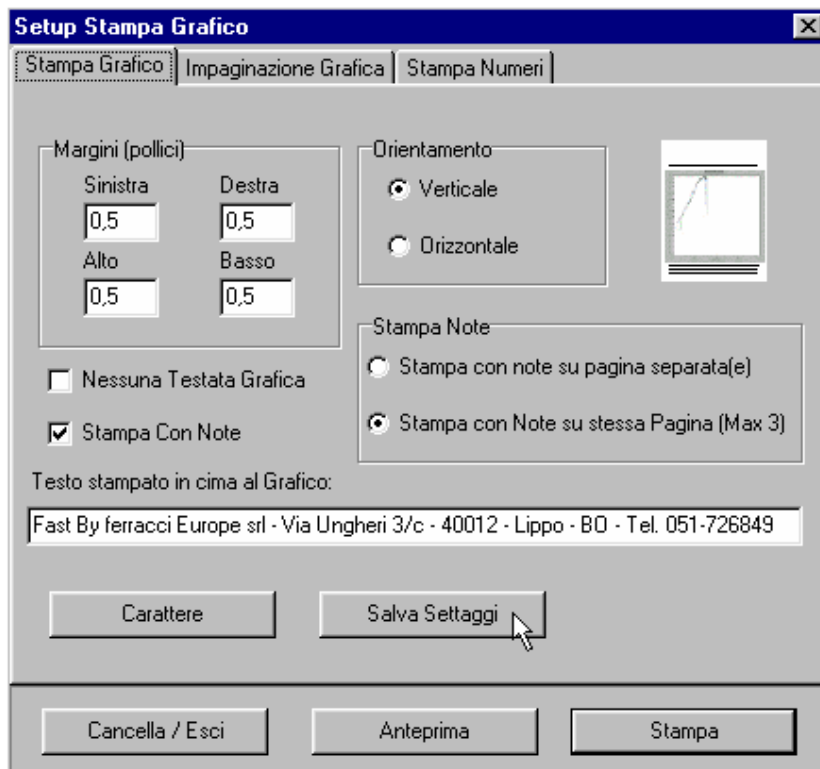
Setup Stampa Grafico

Stampa Grafico | Impaginazione Grafica | Stampa Numeri

Margini (pollici)
Sinistra
0,5
Destra
0,5
Alto
0,5
Basso
0,5

Orientamento
Verticale
Orizzontale

Stampa Note
Stampa con note su pagina separata(e)
Stampa con Note su stessa Pagina (Max 3)

Nessuna Testata Grafica
Stampa Con Note

Testo stampato in cima al Grafico:
Fast By ferracci Europe srl - Via Ungheri 3/c - 40012 - Lippo - BO - Tel. 051-726849

Carattere
Salva Settaggi

Cancella / Esci
Anteprima
Stampa